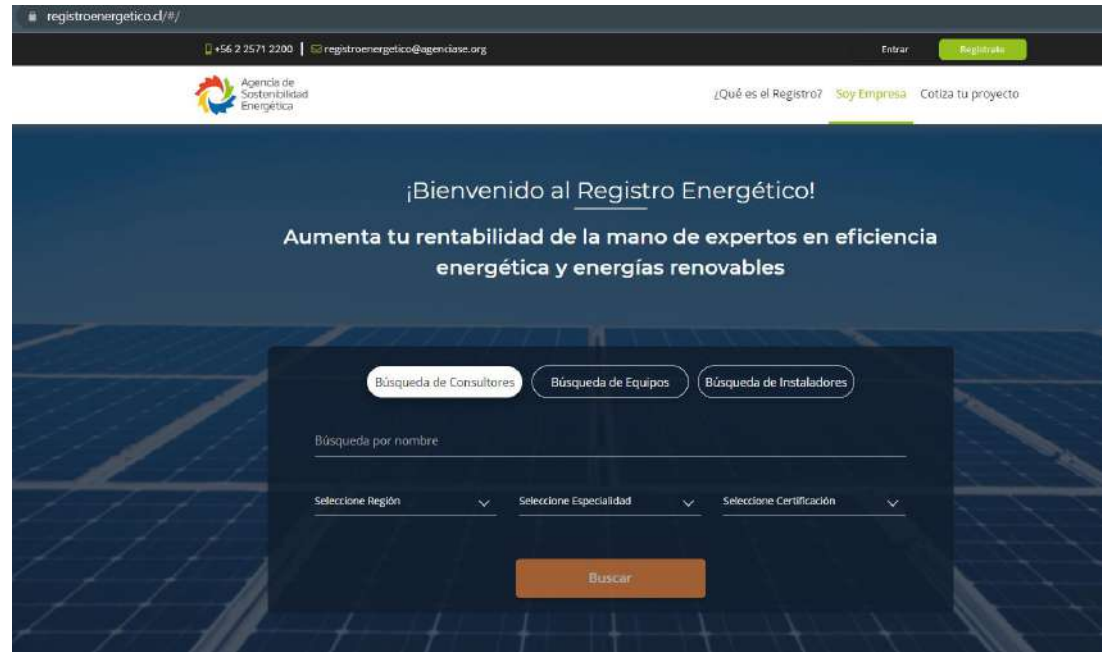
registroenergetico.cl/#/

+56 2 2571 2200 | registroenergetico@agenciase.org

Entrar

Registrate

Agencia de Sostenibilidad Energética

¿Qué es el Registro? Soy Empresa Cotiza tu proyecto

¡Bienvenido al Registro Energético!

Aumenta tu rentabilidad de la mano de expertos en eficiencia energética y energías renovables

Búsqueda de Consultores

Búsqueda de Equipos

Búsqueda de Instaladores

Búsqueda por nombre

Seleccione Región

Seleccione Especialidad

Seleccione Certificación

Buscar